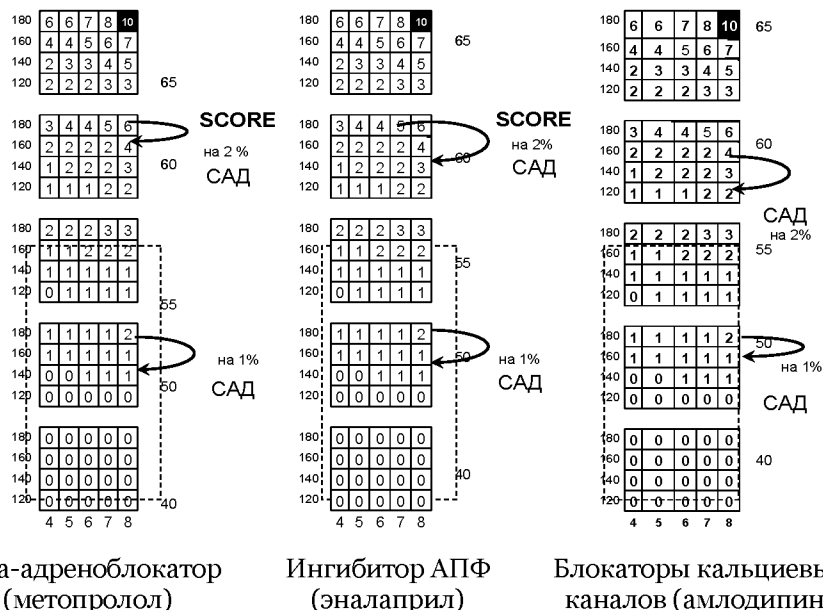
| 180 | 6 | 6 | 7 | 8 | 10 |
|---|---|---|---|---|---|
| 160 | 4 | 4 | 5 | 6 | 7 |
| 140 | 2 | 3 | 3 | 4 | 5 |
| 120 | 2 | 2 | 2 | 3 | 3 |

65

| 180 | 3 | 4 | 4 | 5 | 6 |
|---|---|---|---|---|---|
| 160 | 2 | 2 | 2 | 2 | 4 |
| 140 | 1 | 2 | 2 | 2 | 3 |
| 120 | 1 | 1 | 1 | 2 | 2 |

SCORE на 2 % САД

60

| 180 | 2 | 2 | 2 | 3 | 3 |
|---|---|---|---|---|---|
| 160 | 1 | 1 | 2 | 2 | 2 |
| 140 | 1 | 1 | 1 | 1 | 1 |
| 120 | 0 | 1 | 1 | 1 | 1 |

55

| 180 | 1 | 1 | 1 | 1 | 2 |
|---|---|---|---|---|---|
| 160 | 1 | 1 | 1 | 1 | 1 |
| 140 | 0 | 0 | 1 | 1 | 1 |
| 120 | 0 | 0 | 0 | 0 | 0 |

на 1% САД

50

| 180 | 0 | 0 | 0 | 0 | 0 |
|---|---|---|---|---|---|
| 160 | 0 | 0 | 0 | 0 | 0 |
| 140 | 0 | 0 | 0 | 0 | 0 |
| 120 | 0 | 0 | 0 | 0 | 0 |

40

4 5 6 7 8

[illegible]а-адреноблокатор (метопролол)

| 180 | 6 | 6 | 7 | 8 | 10 |
|---|---|---|---|---|---|
| 160 | 4 | 4 | 5 | 6 | 7 |
| 140 | 2 | 3 | 3 | 4 | 5 |
| 120 | 2 | 2 | 2 | 3 | 3 |

65

| 180 | 3 | 4 | 4 | 5 | 6 |
|---|---|---|---|---|---|
| 160 | 2 | 2 | 2 | 2 | 4 |
| 140 | 1 | 2 | 2 | 2 | 3 |
| 120 | 1 | 1 | 1 | 2 | 2 |

SCORE на 2% САД

60

| 180 | 2 | 2 | 2 | 3 | 3 |
|---|---|---|---|---|---|
| 160 | 1 | 1 | 2 | 2 | 2 |
| 140 | 1 | 1 | 1 | 1 | 1 |
| 120 | 0 | 1 | 1 | 1 | 1 |

55

| 180 | 1 | 1 | 1 | 1 | 2 |
|---|---|---|---|---|---|
| 160 | 1 | 1 | 1 | 1 | 1 |
| 140 | 0 | 0 | 1 | 1 | 1 |
| 120 | 0 | 0 | 0 | 0 | 0 |

на 1% САД

50

| 180 | 0 | 0 | 0 | 0 | 0 |
|---|---|---|---|---|---|
| 160 | 0 | 0 | 0 | 0 | 0 |
| 140 | 0 | 0 | 0 | 0 | 0 |
| 120 | 0 | 0 | 0 | 0 | 0 |

40

4 5 6 7 8

Ингибитор АПФ (эналаприл)

| 180 | 6 | 6 | 7 | 8 | 10 |
|---|---|---|---|---|---|
| 160 | 4 | 4 | 5 | 6 | 7 |
| 140 | 2 | 3 | 3 | 4 | 5 |
| 120 | 2 | 2 | 2 | 3 | 3 |

65

| 180 | 3 | 4 | 4 | 5 | 6 |
|---|---|---|---|---|---|
| 160 | 2 | 2 | 2 | 2 | 4 |
| 140 | 1 | 2 | 2 | 2 | 3 |
| 120 | 1 | 1 | 1 | 2 | 2 |

60

САД на 2%

| 180 | 2 | 2 | 2 | 3 | 3 |
|---|---|---|---|---|---|
| 160 | 1 | 1 | 2 | 2 | 2 |
| 140 | 1 | 1 | 1 | 1 | 1 |
| 120 | 0 | 1 | 1 | 1 | 1 |

55

| 180 | 1 | 1 | 1 | 1 | 2 |
|---|---|---|---|---|---|
| 160 | 1 | 1 | 1 | 1 | 1 |
| 140 | 0 | 0 | 1 | 1 | 1 |
| 120 | 0 | 0 | 0 | 0 | 0 |

50

на 1% САД

| 180 | 0 | 0 | 0 | 0 | 0 |
|---|---|---|---|---|---|
| 160 | 0 | 0 | 0 | 0 | 0 |
| 140 | 0 | 0 | 0 | 0 | 0 |
| 120 | 0 | 0 | 0 | 0 | 0 |

40

4 5 6 7 8

Блокаторы кальциевы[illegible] каналов (амлодипин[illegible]